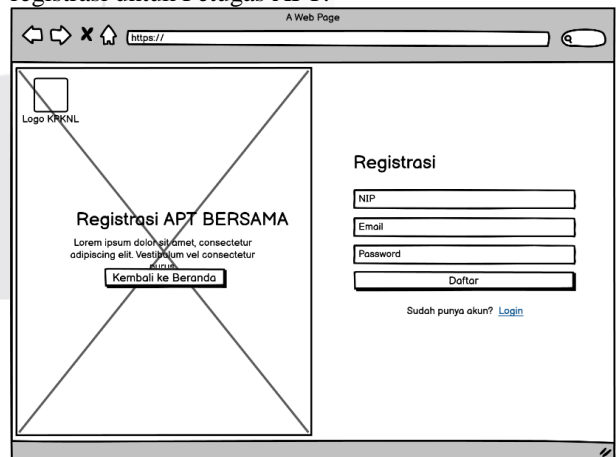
registrasi untuk Petugas APT.

A Web Page

https://

Logo KPKNL

Registrasi APT BERSAMA

Lorem ipsum dolor sit amet, consectetur adipiscing elit. Vestibulum vel consectetur purus.

Kembali ke Beranda

Registrasi

NIP

Email

Password

Daftar

Sudah punya akun? Login